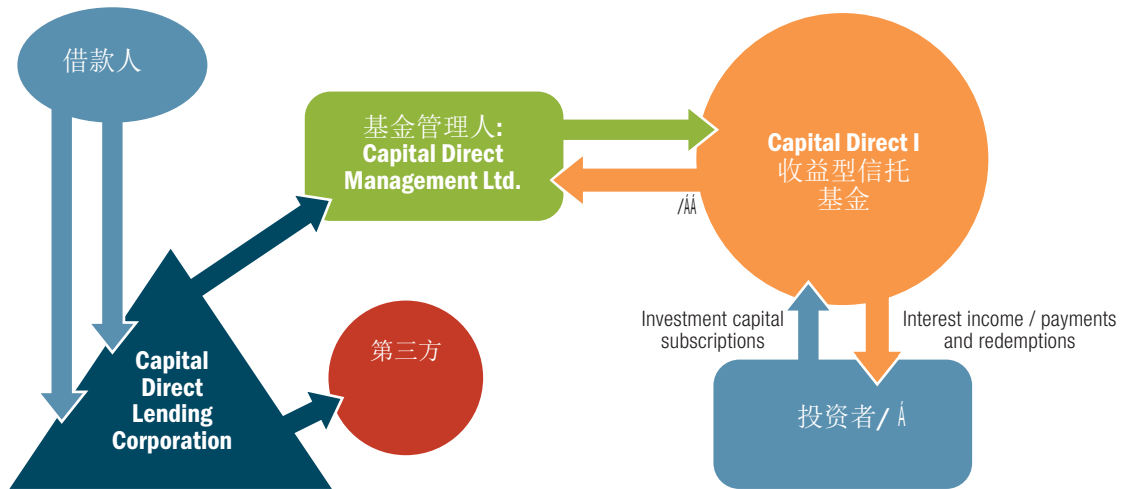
借款人

基金管理人:
Capital Direct Management Ltd.

Capital Direct I
收益型信托
基金

/ÁÅ

Capital Direct Lending Corporation

第三方

Investment capital subscriptions

Interest income / payments and redemptions

投资者/ Å